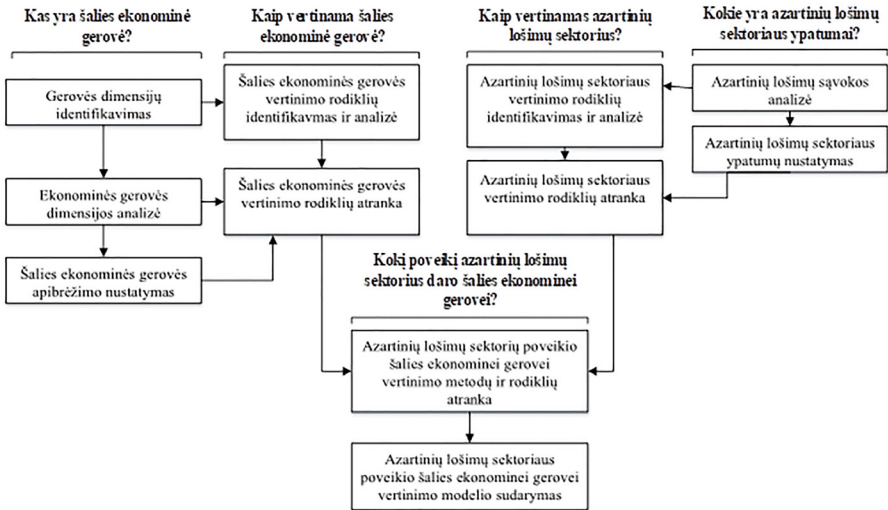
Kas yra šalies ekonominė gerovė?

Kaip vertinama šalies ekonominė gerovė?

Kaip vertinamas azartinių lošimų sektorius?

Kokie yra azartinių lošimų sektoriaus ypatumai?

Gerovės dimensijų identifikavimas

Šalies ekonominės gerovės vertinimo rodiklių identifikavmas ir analizė

Azartinių lošimų sektoriaus vertinimo rodiklių identifikavimas ir analizė

Azartinių lošimų sąvokos analizė

Azartinių lošimų sektoriaus ypatumų nustatymas

Ekonominės gerovės dimensijos analizė

Šalies ekonominės gerovės vertinimo rodiklių atranka

Azartinių lošimų sektoriaus vertinimo rodiklių atranka

Šalies ekonominės gerovės apibrėžimo nustatymas

Kokį poveikį azartinių lošimų sektorius daro šalies ekonominei gerovei?

Azartinių lošimų sektorių poveikio šalies ekonominei gerovei vertinimo metodų ir rodiklių atranka

Azartinių lošimų sektoriaus poveikio šalies ekonominei gerovei vertinimo modelio sudarymas